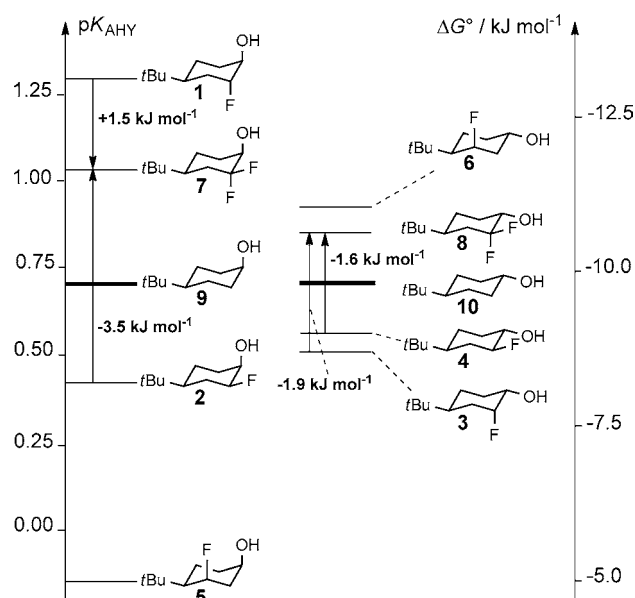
p$K_{AHY}$

$\Delta G°$ / kJ mol$^{-1}$

1.25
1.00
0.75
0.50
0.25
0.00

-12.5
-10.0
-7.5
-5.0

$t$Bu OH F 1

+1.5 kJ mol$^{-1}$

$t$Bu OH F F 7

$t$Bu OH 9

-3.5 kJ mol$^{-1}$

$t$Bu OH F 2

$t$Bu F OH 5

$t$Bu F OH 6

$t$Bu OH F F 8

-1.6 kJ mol$^{-1}$

$t$Bu OH 10

$t$Bu OH F 4

-1.9 kJ mol$^{-1}$

$t$Bu OH F 3